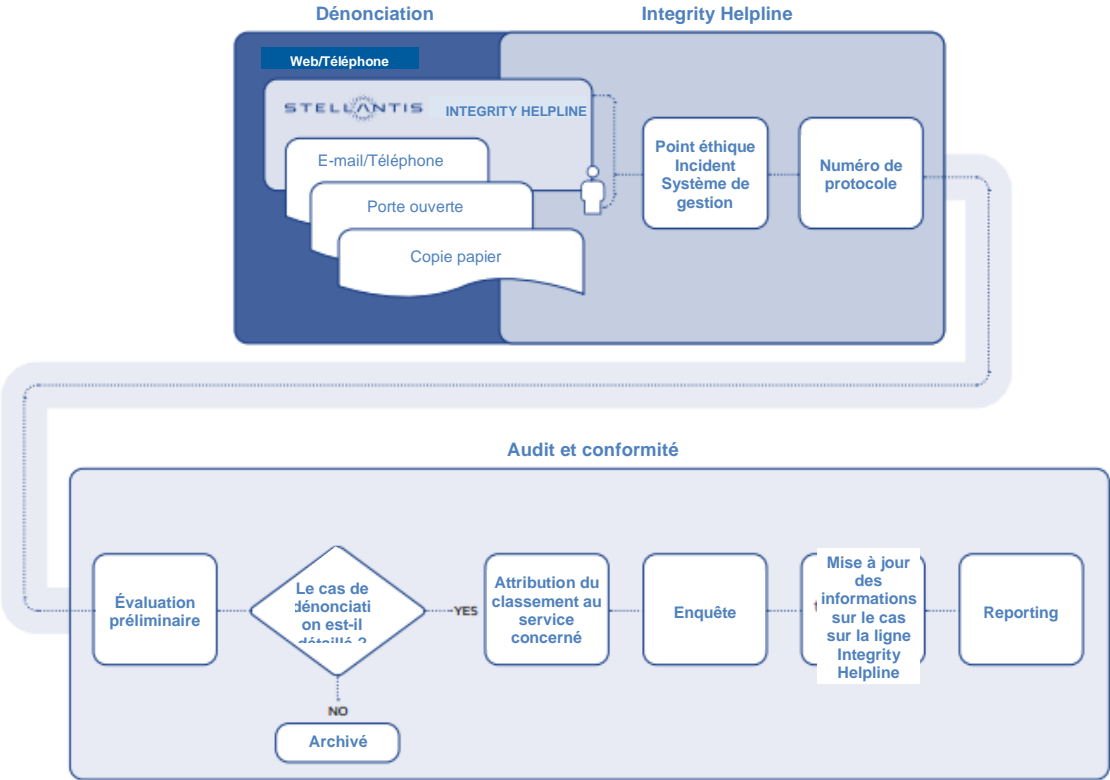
Dénonciation

Integrity Helpline

Web/Téléphone

STELLANTIS

INTEGRITY HELPLINE

E-mail/Téléphone

Porte ouverte

Copie papier

Point éthique Incident Système de gestion

Numéro de protocole

Audit et conformité

Évaluation préliminaire

Le cas de dénonciation est-il détaillé ?

YES

NO

Archivé

Attribution du classement au service concerné

Enquête

Mise à jour des informations sur le cas sur la ligne Integrity Helpline

Reporting